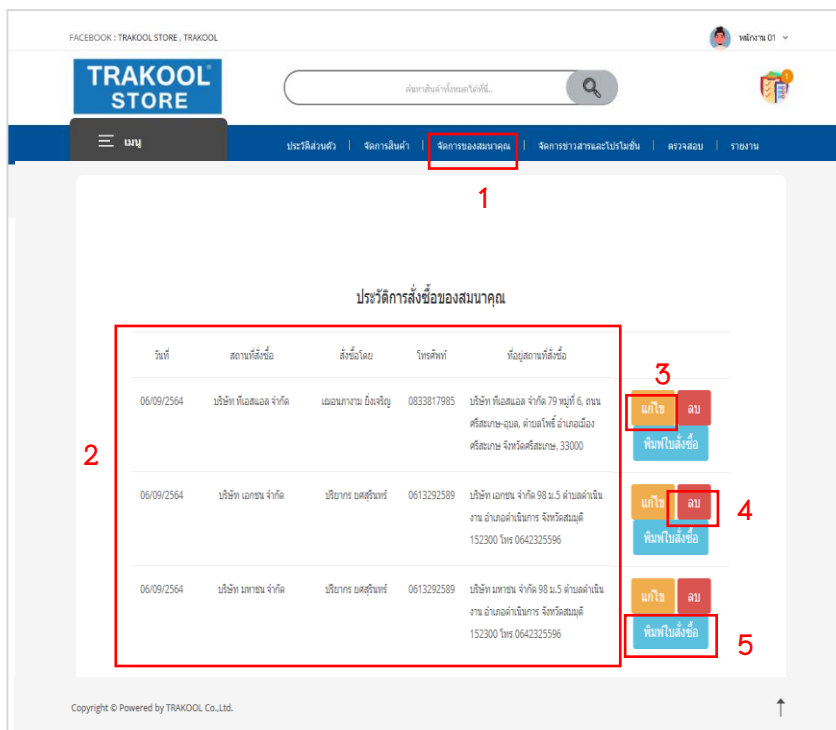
FACEBOOK : TRAKOOL STORE , TRAKOOL

พนักงาน 01

TRAKOOL® STORE

ค้นหาสินค้าทั้งหมดได้ที่นี่...

เมนู

ประวัติส่วนตัว | จัดการสินค้า | จัดการของสมนาคุณ | จัดการข่าวสารและโปรโมชั่น | ตรวจสอบ | รายงาน

1

ประวัติการสั่งซื้อของสมนาคุณ

2

| วันที่ | สถานที่สั่งซื้อ | สั่งซื้อโดย | โทรศัพท์ | ที่อยู่สถานที่สั่งซื้อ |
|---|---|---|---|---|
| 06/09/2564 | บริษัท ทีเอสแอล จำกัด | เฉลนภางาม ยิ่งเจริญ | 0833817985 | บริษัท ทีเอสแอล จำกัด 79 หมู่ที่ 6, ถนนศรีสะเกษ-อุบล, ตำบลโพธิ์ อำเภอเมืองศรีสะเกษ จังหวัดศรีสะเกษ, 33000 |
| 06/09/2564 | บริษัท เอกชน จำกัด | ปริยากร ยศสุรินทร์ | 0613292589 | บริษัท เอกชน จำกัด 98 ม.5 ตำบลดำเนินงาน อำเภอดำเนินการ จังหวัดสมมุติ 152300 โทร 0642325596 |
| 06/09/2564 | บริษัท มหาชน จำกัด | ปริยากร ยศสุรินทร์ | 0613292589 | บริษัท มหาชน จำกัด 98 ม.5 ตำบลดำเนินงาน อำเภอดำเนินการ จังหวัดสมมุติ 152300 โทร 0642325596 |

3

แก้ไข ลบ
พิมพ์ใบสั่งซื้อ

แก้ไข ลบ
พิมพ์ใบสั่งซื้อ

4

แก้ไข ลบ
พิมพ์ใบสั่งซื้อ

5

Copyright © Powered by TRAKOOL Co.,Ltd.